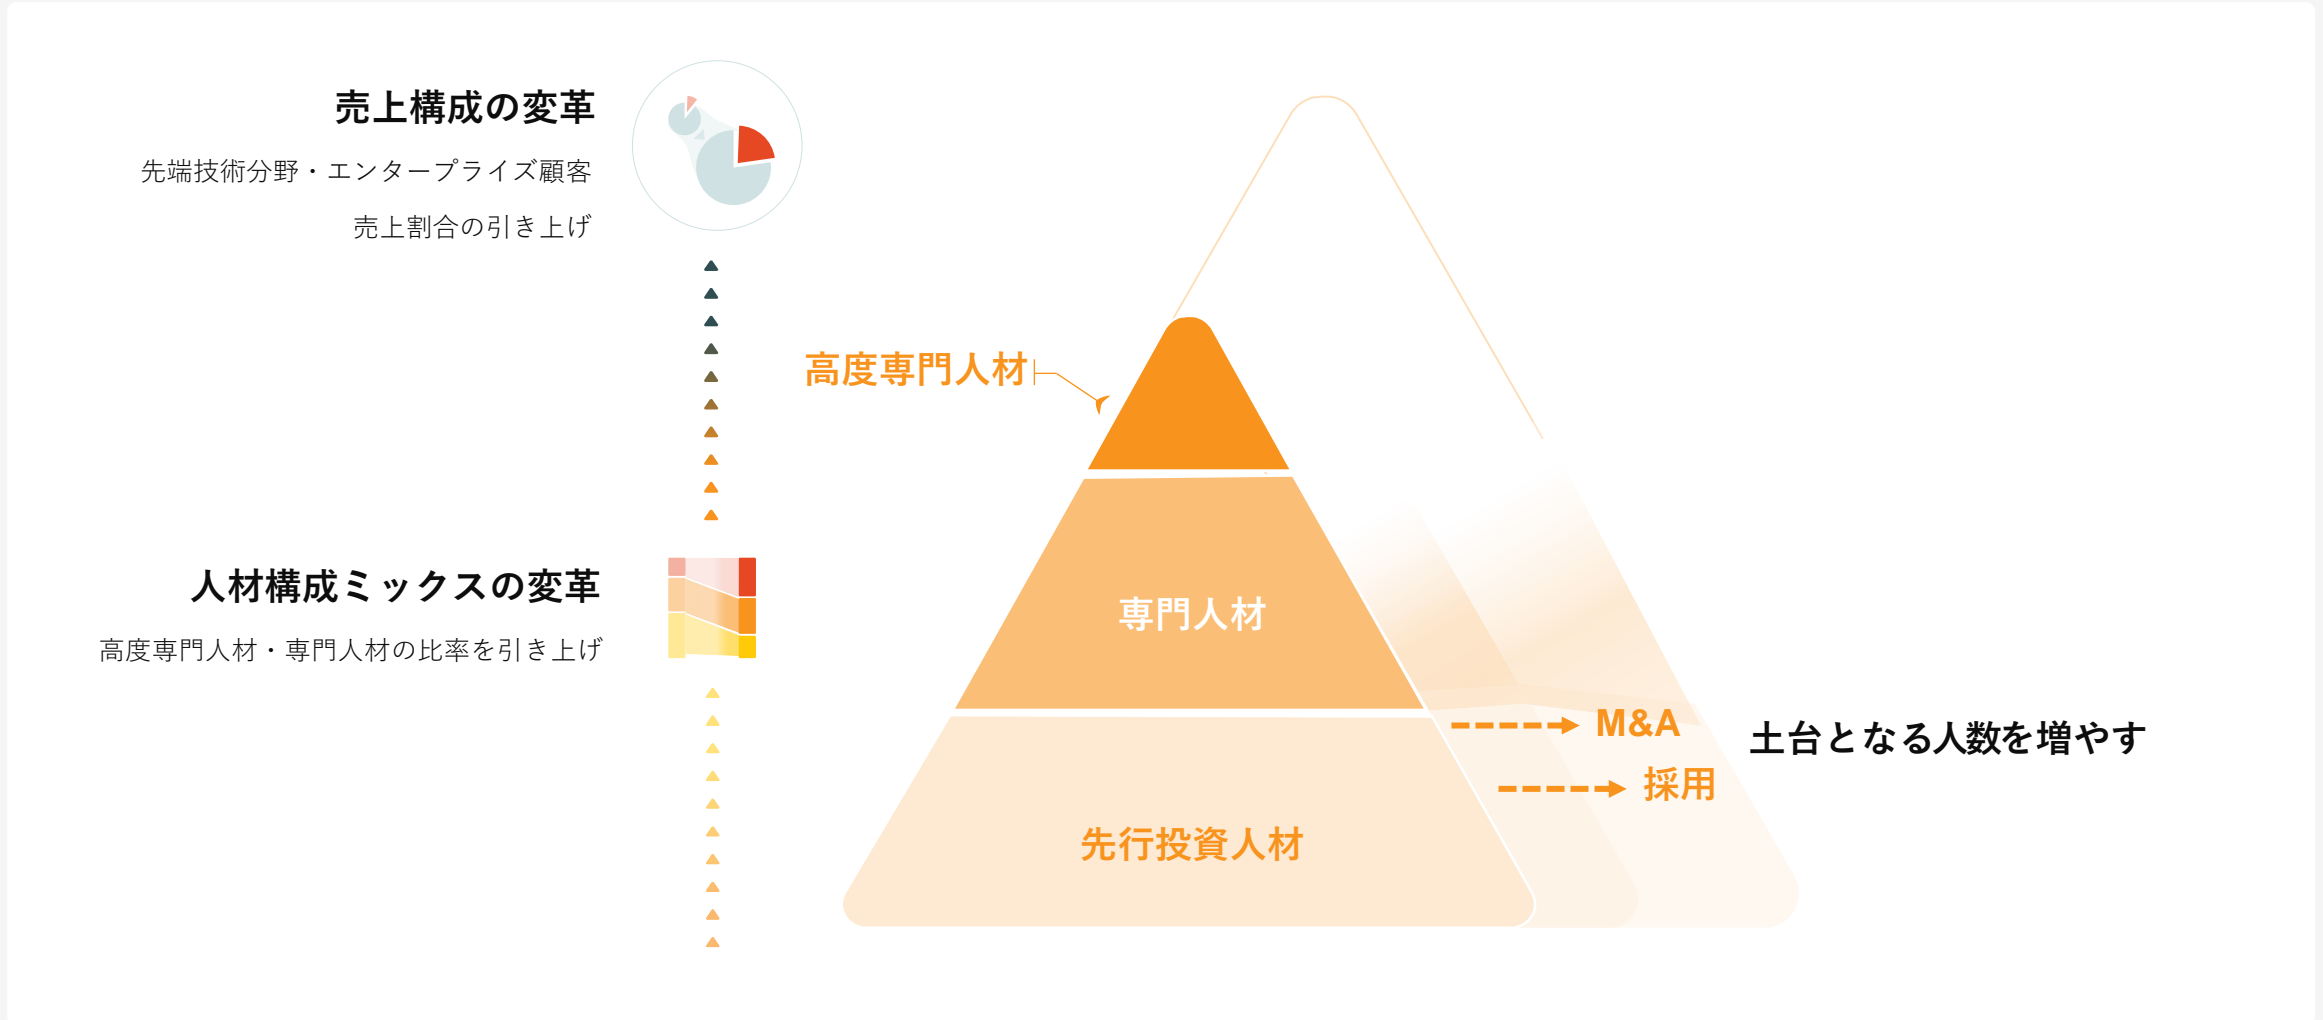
売上構成の変革

先端技術分野・エンタープライズ顧客

売上割合の引き上げ

人材構成ミックスの変革

高度専門人材・専門人材の比率を引き上げ

高度専門人材

専門人材

先行投資人材

M&A

採用

土台となる人数を増やす